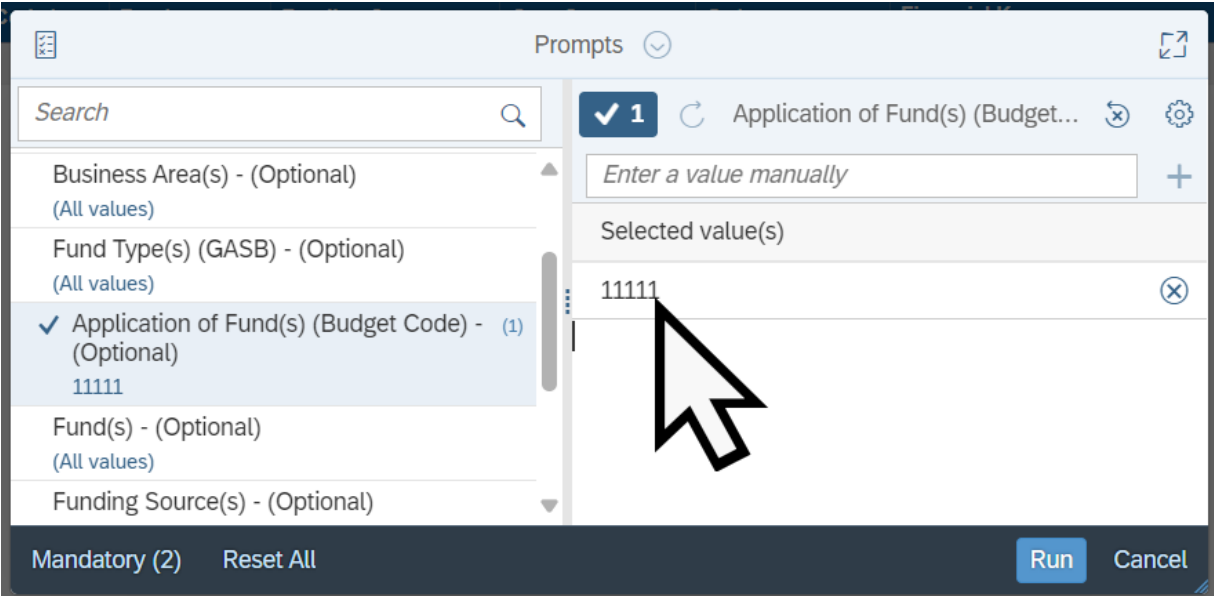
Prompts

Search

Business Area(s) - (Optional)
(All values)

Fund Type(s) (GASB) - (Optional)
(All values)

✓ Application of Fund(s) (Budget Code) - (Optional) (1)
11111

Fund(s) - (Optional)
(All values)

Funding Source(s) - (Optional)

✓ 1 Application of Fund(s) (Budget...

Enter a value manually

Selected value(s)

11111

Mandatory (2) Reset All

Run Cancel